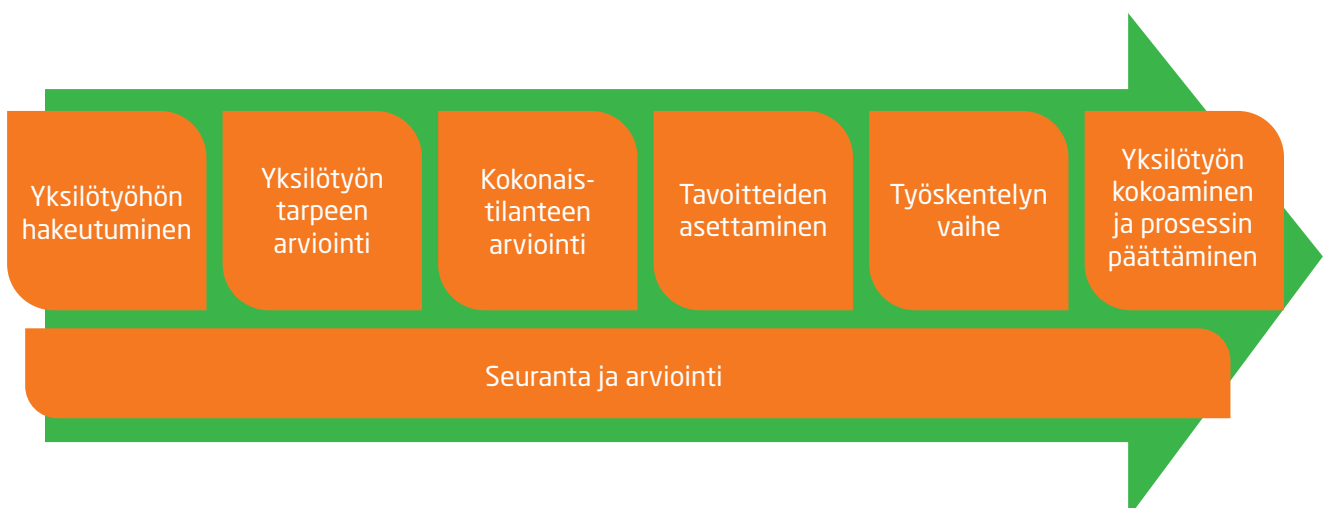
Yksilötyöhön hakeutuminen

Yksilötyön tarpeen arviointi

Kokonaistilanteen arviointi

Tavoitteiden asettaminen

Työskentelyn vaihe

Yksilötyön kokoaminen ja prosessin päättäminen

Seuranta ja arviointi